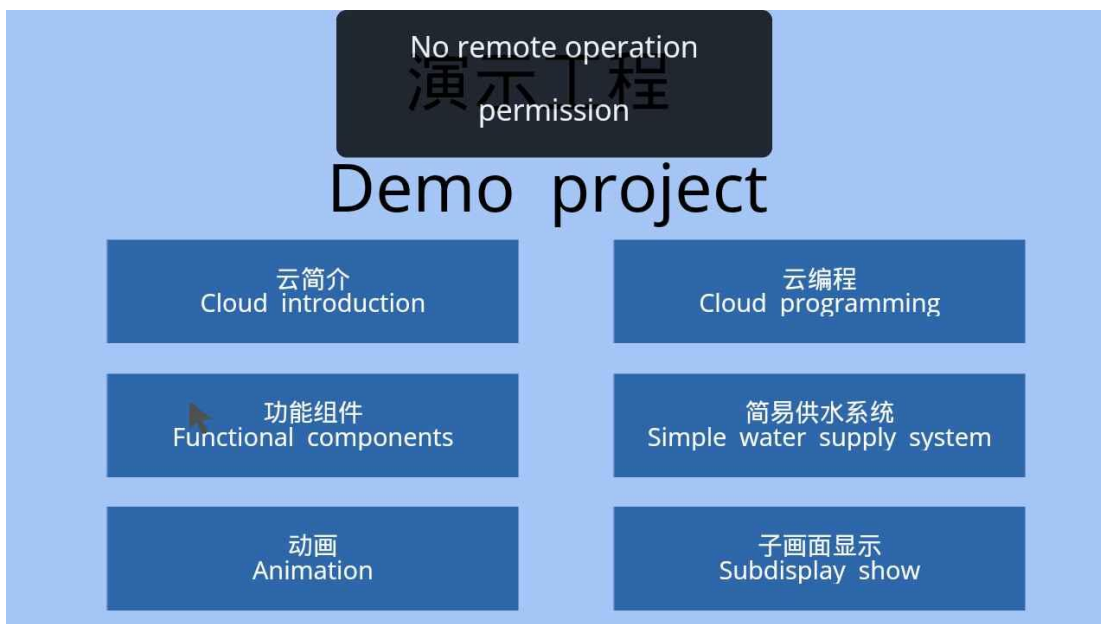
No remote operation permission

演示工程

Demo project

云简介
Cloud introduction

云编程
Cloud programming

功能组件
Functional components

简易供水系统
Simple water supply system

动画
Animation

子画面显示
Subdisplay show